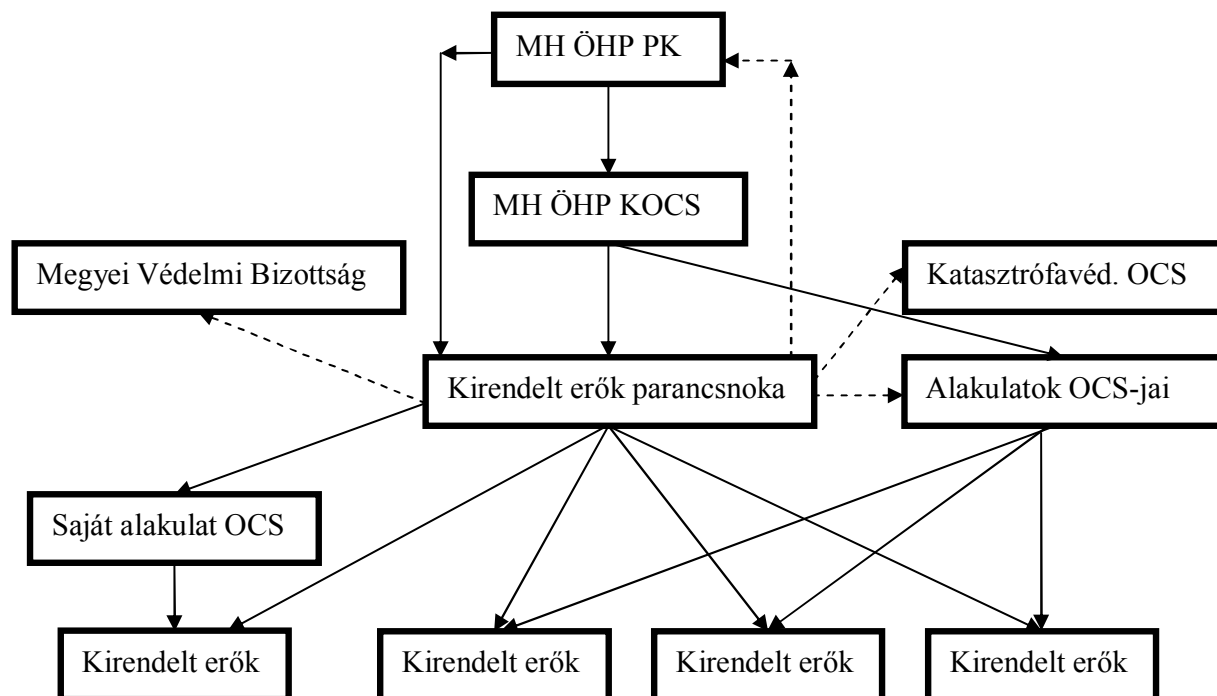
MH ÖHP PK

MH ÖHP KOCS

Megyei Védelmi Bizottság

Katasztrófavéd. OCS

Kirendelt erők parancsnoka

Alakulatok OCS-jai

Saját alakulat OCS

Kirendelt erők

Kirendelt erők

Kirendelt erők

Kirendelt erők